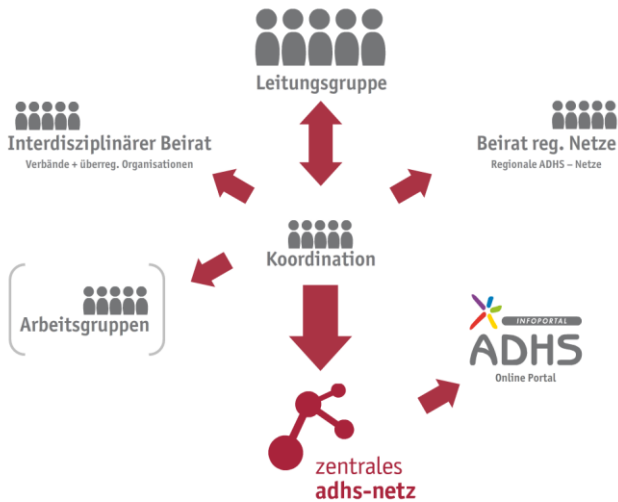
Leitungsgruppe

Interdisziplinärer Beirat
Verbände + überreg. Organisationen

Beirat reg. Netze
Regionale ADHS – Netze

Koordination

Arbeitsgruppen

INFOPORTAL
ADHS
Online Portal

zentrales
adhs-netz